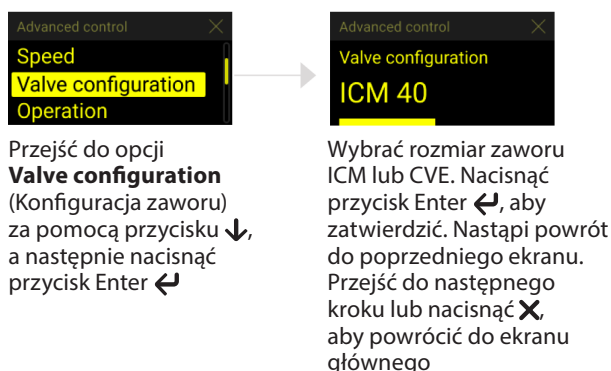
Advanced control
Speed
Valve configuration
Operation

Przejść do opcji **Valve configuration** (Konfiguracja zaworu) za pomocą przycisku ↓, a następnie nacisnąć przycisk Enter ↵

Advanced control
Valve configuration
ICM 40

Wybrać rozmiar zaworu ICM lub CVE. Nacisnąć przycisk Enter ↵, aby zatwierdzić. Nastąpi powrót do poprzedniego ekranu. Przejść do następnego kroku lub nacisnąć ✕, aby powrócić do ekranu głównego